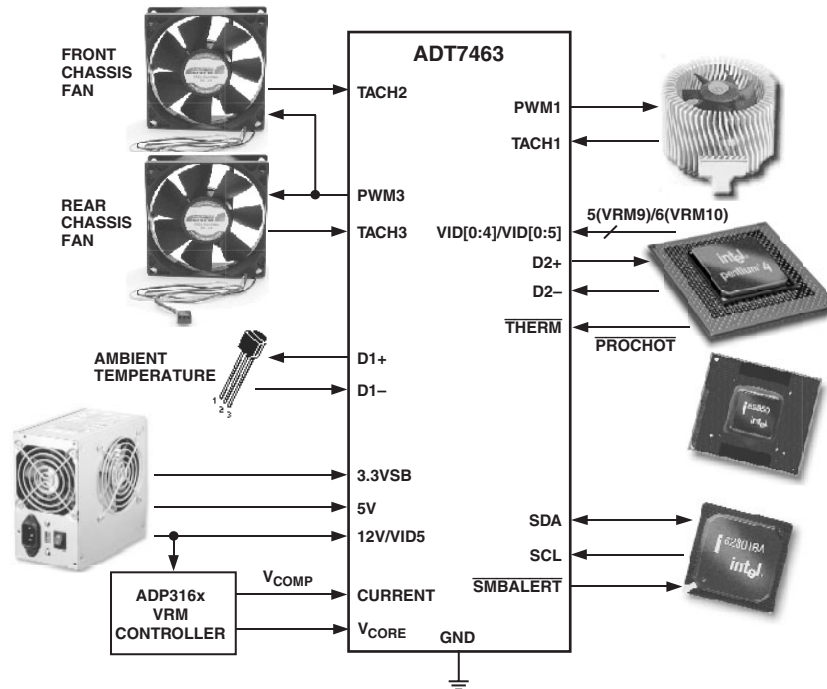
FRONT CHASSIS FAN

REAR CHASSIS FAN

AMBIENT TEMPERATURE

1 2 3

ADT7463

TACH2

PWM3

TACH3

D1+

D1–

3.3VSB

5V

12V/VID5

CURRENT

$V_{CORE}$

GND

PWM1

TACH1

VID[0:4]/VID[0:5]

D2+

D2–

$\overline{THERM}$

SDA

SCL

$\overline{SMBALERT}$

5(VRM9)/6(VRM10)

$\overline{PROCHOT}$

ADP316x VRM CONTROLLER

$V_{COMP}$

intel pentium 4

e8850 intel

6300184 intel